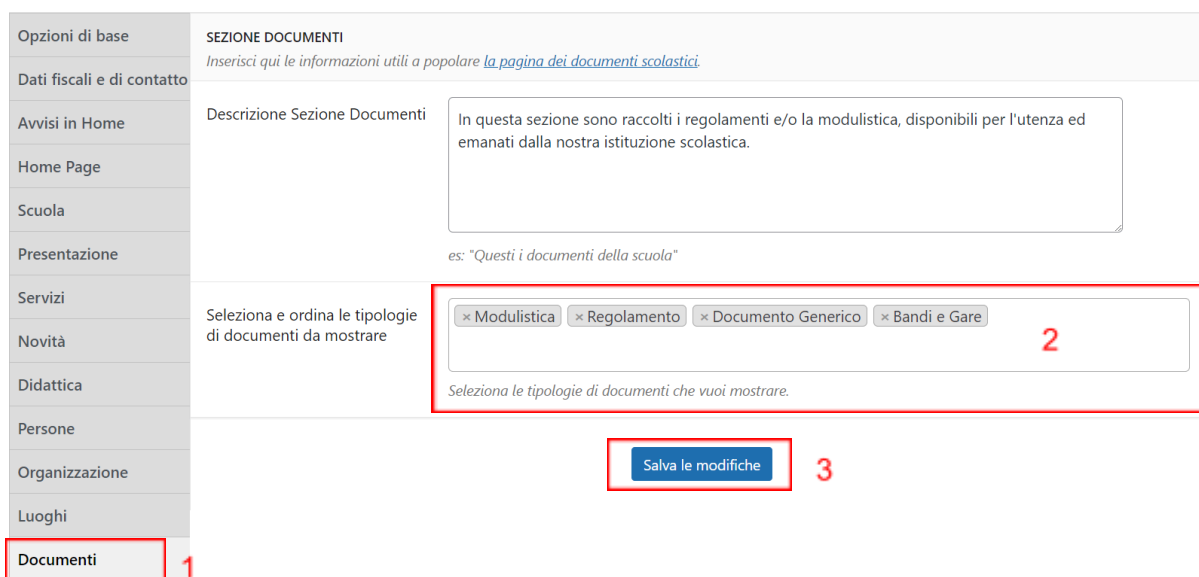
Opzioni di base
Dati fiscali e di contatto
Avvisi in Home
Home Page
Scuola
Presentazione
Servizi
Novità
Didattica
Persone
Organizzazione
Luoghi
Documenti
1

SEZIONE DOCUMENTI
Inserisci qui le informazioni utili a popolare la pagina dei documenti scolastici.

Descrizione Sezione Documenti

In questa sezione sono raccolti i regolamenti e/o la modulistica, disponibili per l'utenza ed emanati dalla nostra istituzione scolastica.

es: "Questi i documenti della scuola"

Seleziona e ordina le tipologie di documenti da mostrare

× Modulistica × Regolamento × Documento Generico × Bandi e Gare

2

Seleziona le tipologie di documenti che vuoi mostrare.

Salva le modifiche

3